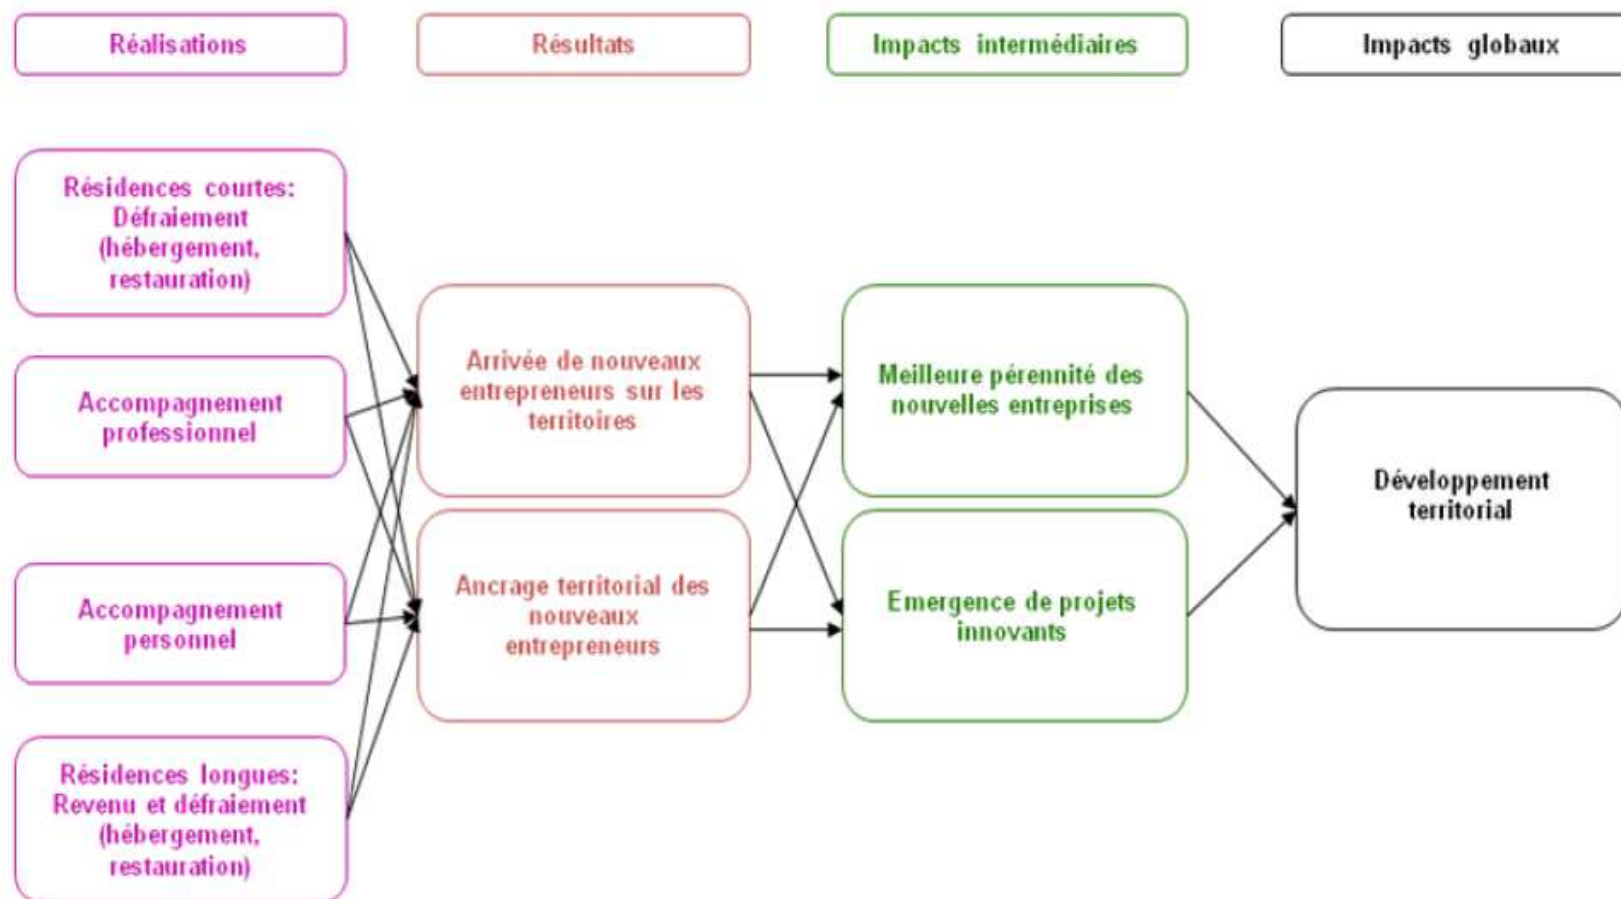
Réalisations

Résultats

Impacts intermédiaires

Impacts globaux

Résidences courtes: Défraiement (hébergement, restauration)

Accompagnement professionnel

Accompagnement personnel

Résidences longues: Revenu et défraiement (hébergement, restauration)

Arrivée de nouveaux entrepreneurs sur les territoires

Ancrage territorial des nouveaux entrepreneurs

Meilleure pérennité des nouvelles entreprises

Emergence de projets innovants

Développement territorial